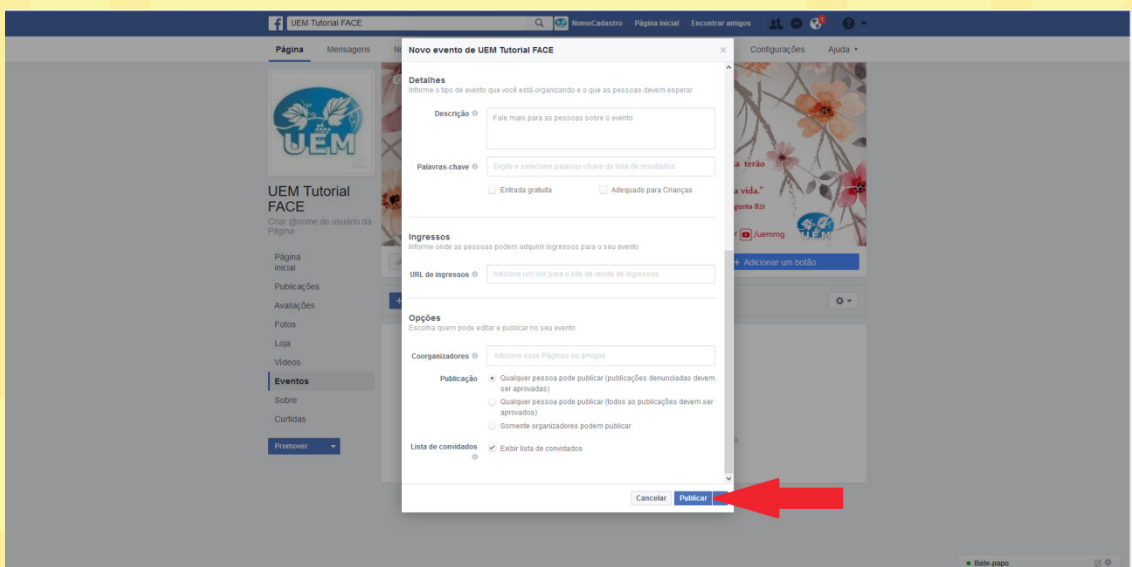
UEM Tutorial FACE
NomeCadastro Página inicial Encontrar amigos

Página Mensagens N Configurações Ajuda

UEM

UEM Tutorial FACE
Criar @nome de usuário da Página

Página inicial
Publicações
Avaliações
Fotos
Loja
Vídeos
Eventos
Sobre
Curtidas

Promover

a terão
a vida."
gunta 82)
/uemmg
+ Adicionar um botão

Novo evento de UEM Tutorial FACE

Detalhes
Informe o tipo de evento que você está organizando e o que as pessoas devem esperar

Descrição
Fale mais para as pessoas sobre o evento

Palavras-chave
Digite e selecione palavras-chave da lista de resultados
Entrada gratuita
Adequado para Crianças

Ingressos
Informe onde as pessoas podem adquirir ingressos para o seu evento

URL de ingressos
Adicione um link para o site de venda de ingressos

Opções
Escolha quem pode editar e publicar no seu evento

Coorganizadores
Adicione suas Páginas ou amigos

Publicação
Qualquer pessoa pode publicar (publicações denunciadas devem ser aprovadas)
Qualquer pessoa pode publicar (todas as publicações devem ser aprovadas)
Somente organizadores podem publicar

Lista de convidados
Exibir lista de convidados

Cancelar Publicar

Bate-papo